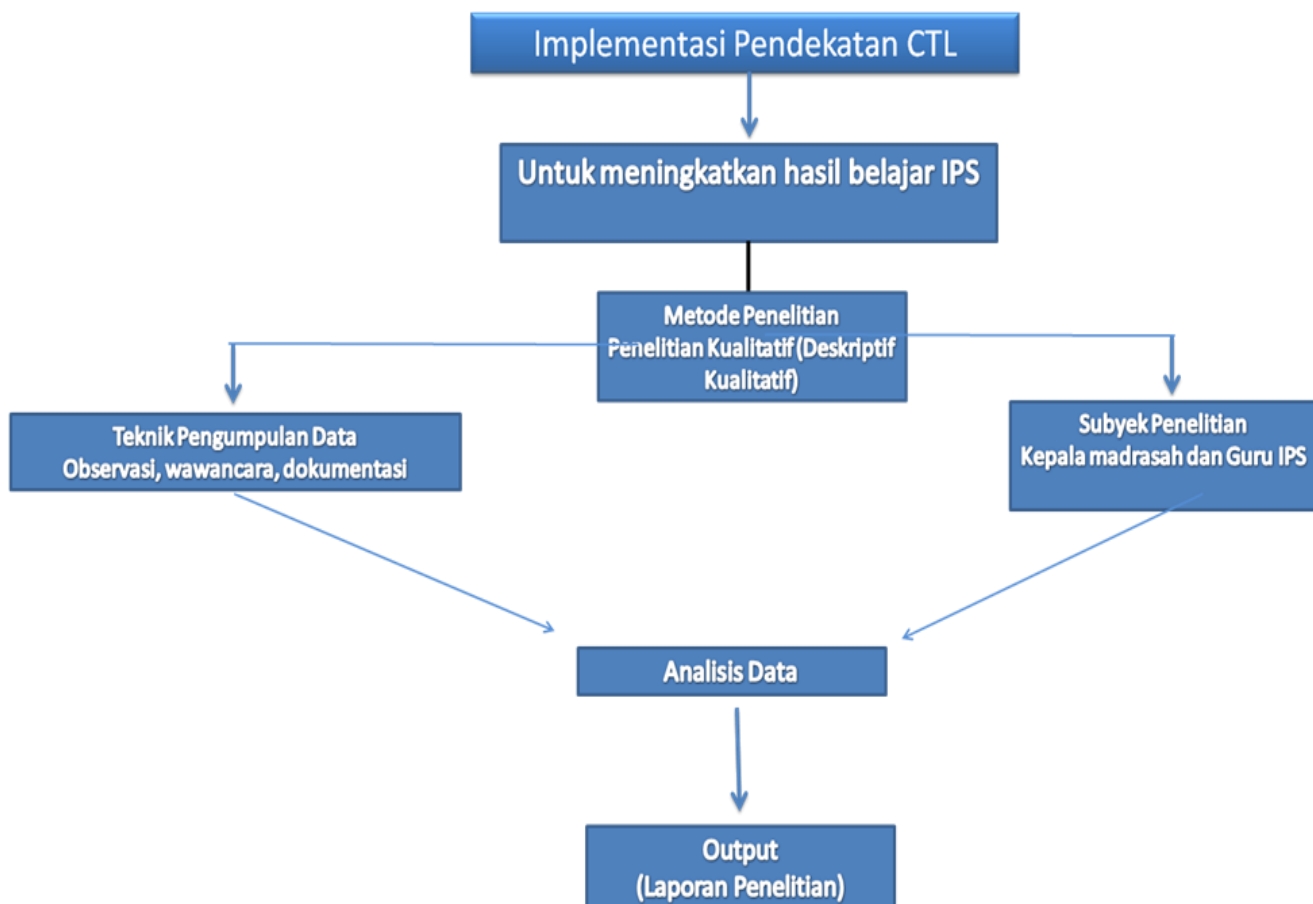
Implementasi Pendekatan CTL

Untuk meningkatkan hasil belajar IPS

Metode Penelitian
Penelitian Kualitatif (Deskriptif Kualitatif)

Teknik Pengumpulan Data
Observasi, wawancara, dokumentasi

Subyek Penelitian
Kepala madrasah dan Guru IPS

Analisis Data

Output
(Laporan Penelitian)